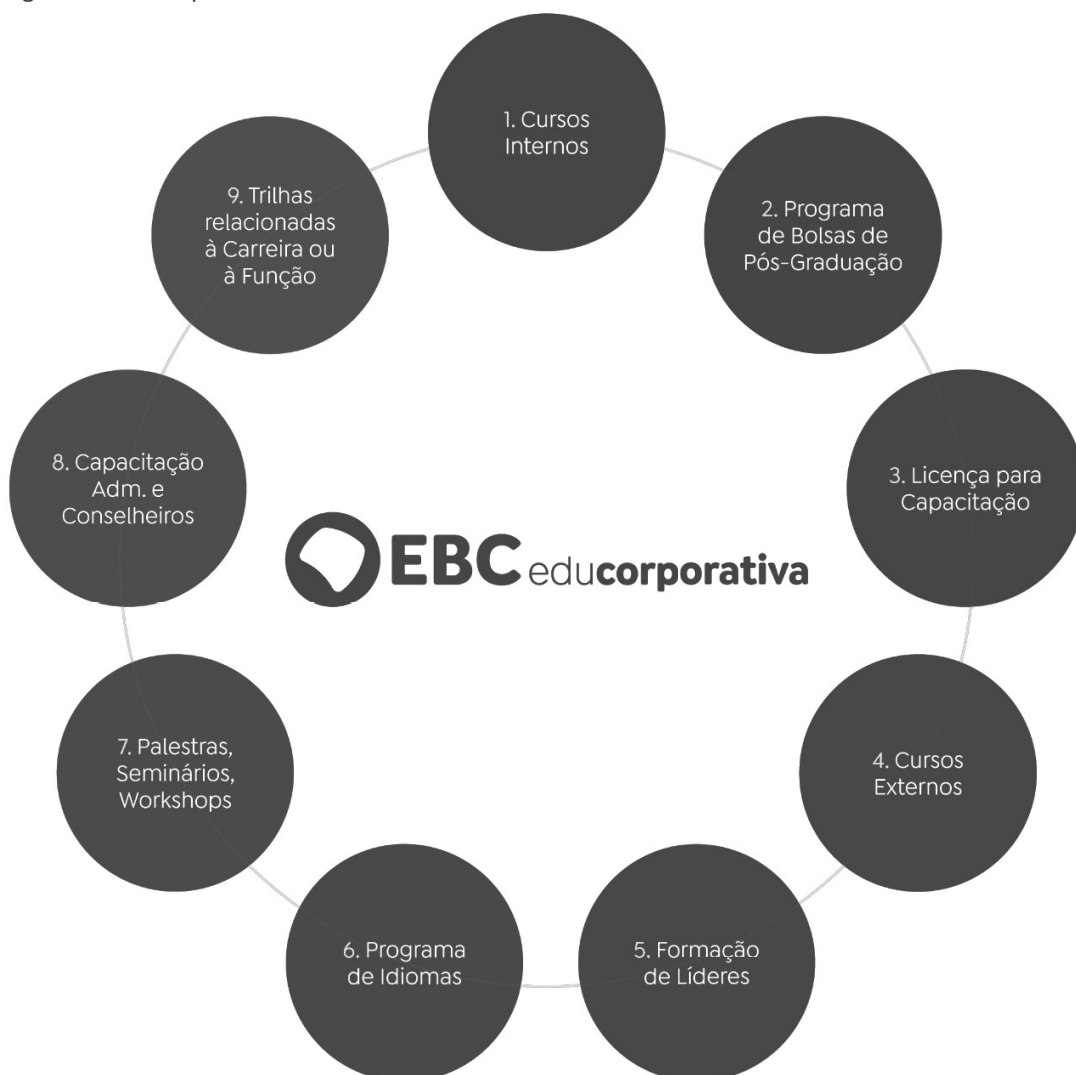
1. Cursos Internos

2. Programa de Bolsas de Pós-Graduação

3. Licença para Capacitação

4. Cursos Externos

5. Formação de Líderes

6. Programa de Idiomas

7. Palestras, Seminários, Workshops

8. Capacitação Adm. e Conselheiros

9. Trilhas relacionadas à Carreira ou à Função

EBC educorporativa